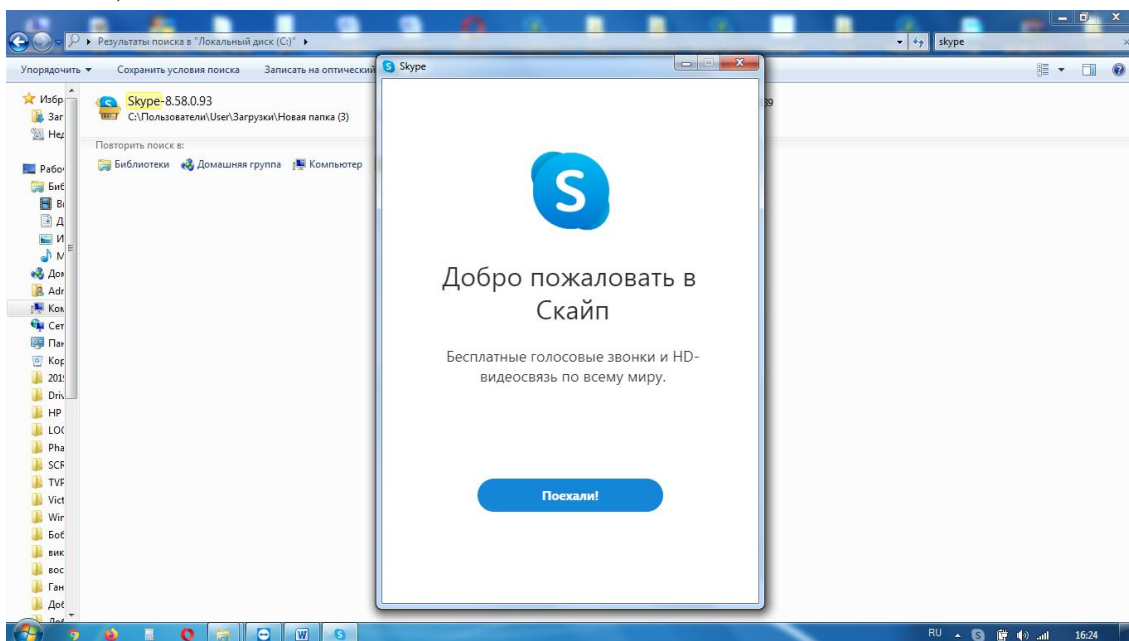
Результаты поиска в "Локальный диск (C:)"

skype

Упорядочить ▾ Сохранить условия поиска Записать на оптический

Избр
Заг
Нед

Рабо
Биб
Ви
Д
И
М
Дом
Adr
Ком
Сет
Пан
Кор
201
Driv
HP
LOC
Pha
SCR
TVP
Vict
Wir
Бо6
вик
вос
Ган
Доб

Skype-8.58.0.93
C:\Пользователи\User\Загрузки\Новая папка (3)

89

Повторить поиск в:
Библиотеки Домашняя группа Компьютер

Skype

Добро пожаловать в Скайп

Бесплатные голосовые звонки и HD-видеосвязь по всему миру.

Поехали!

RU 16:24